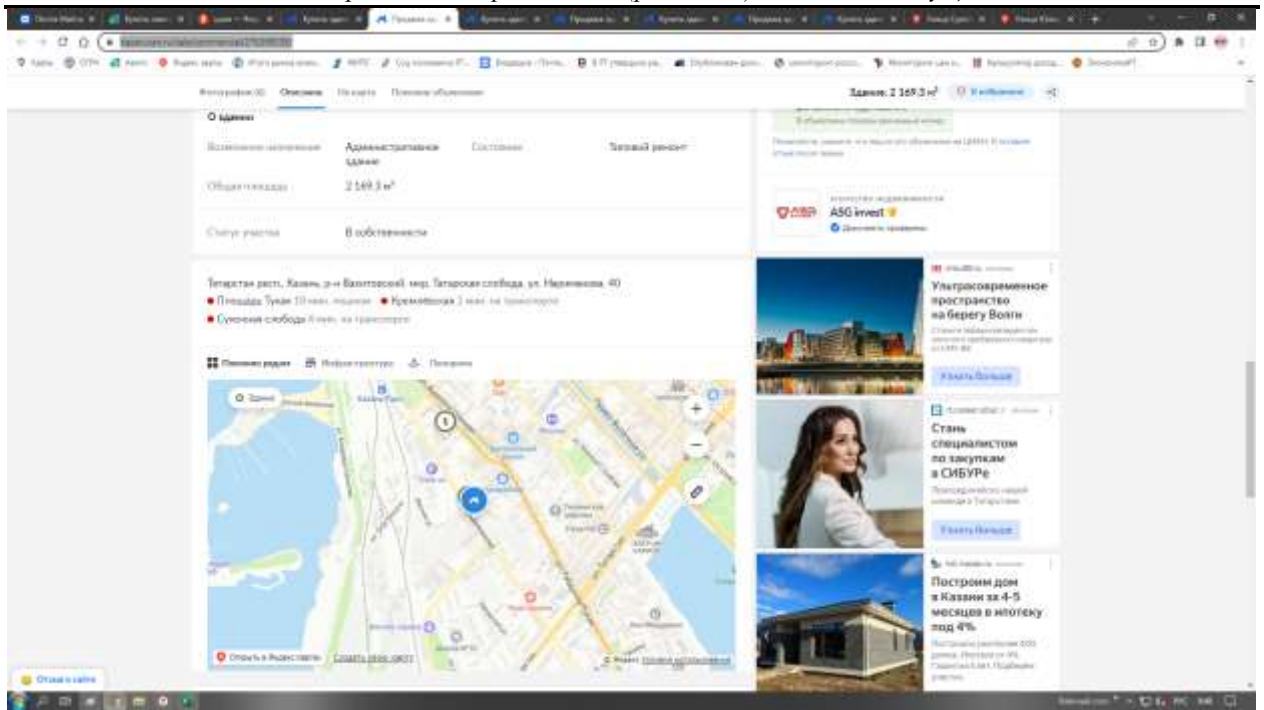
Фотографии (6) Описание На карте Похожие объявления

Здание: 2 169,3 м² В избранное

О здании

Возможное назначение Административное здание

Состояние Типовой ремонт

Общая площадь 2 169,3 м²

Статус участка В собственности

ASG invest

Документы проверены

Татарстан респ., Казань, р-н Вахитовский, мкр. Татарская слобода, ул. Назарбаева, 40

Площадь Тукая 10 мин. пешком Кремлёвская 3 мин. на транспорте

Суконная слобода 8 мин. на транспорте

Ультрасовременное пространство на берегу Волги

Узнать больше

Стань специалистом по закупкам в СИБУРе

Узнать больше

Построим дом в Казани за 4-5 месяцев в ипотеку под 4%

Открыть в Яндекс Картах Создать свою карту

Яндекс Условия использования

Отзыв о сайте